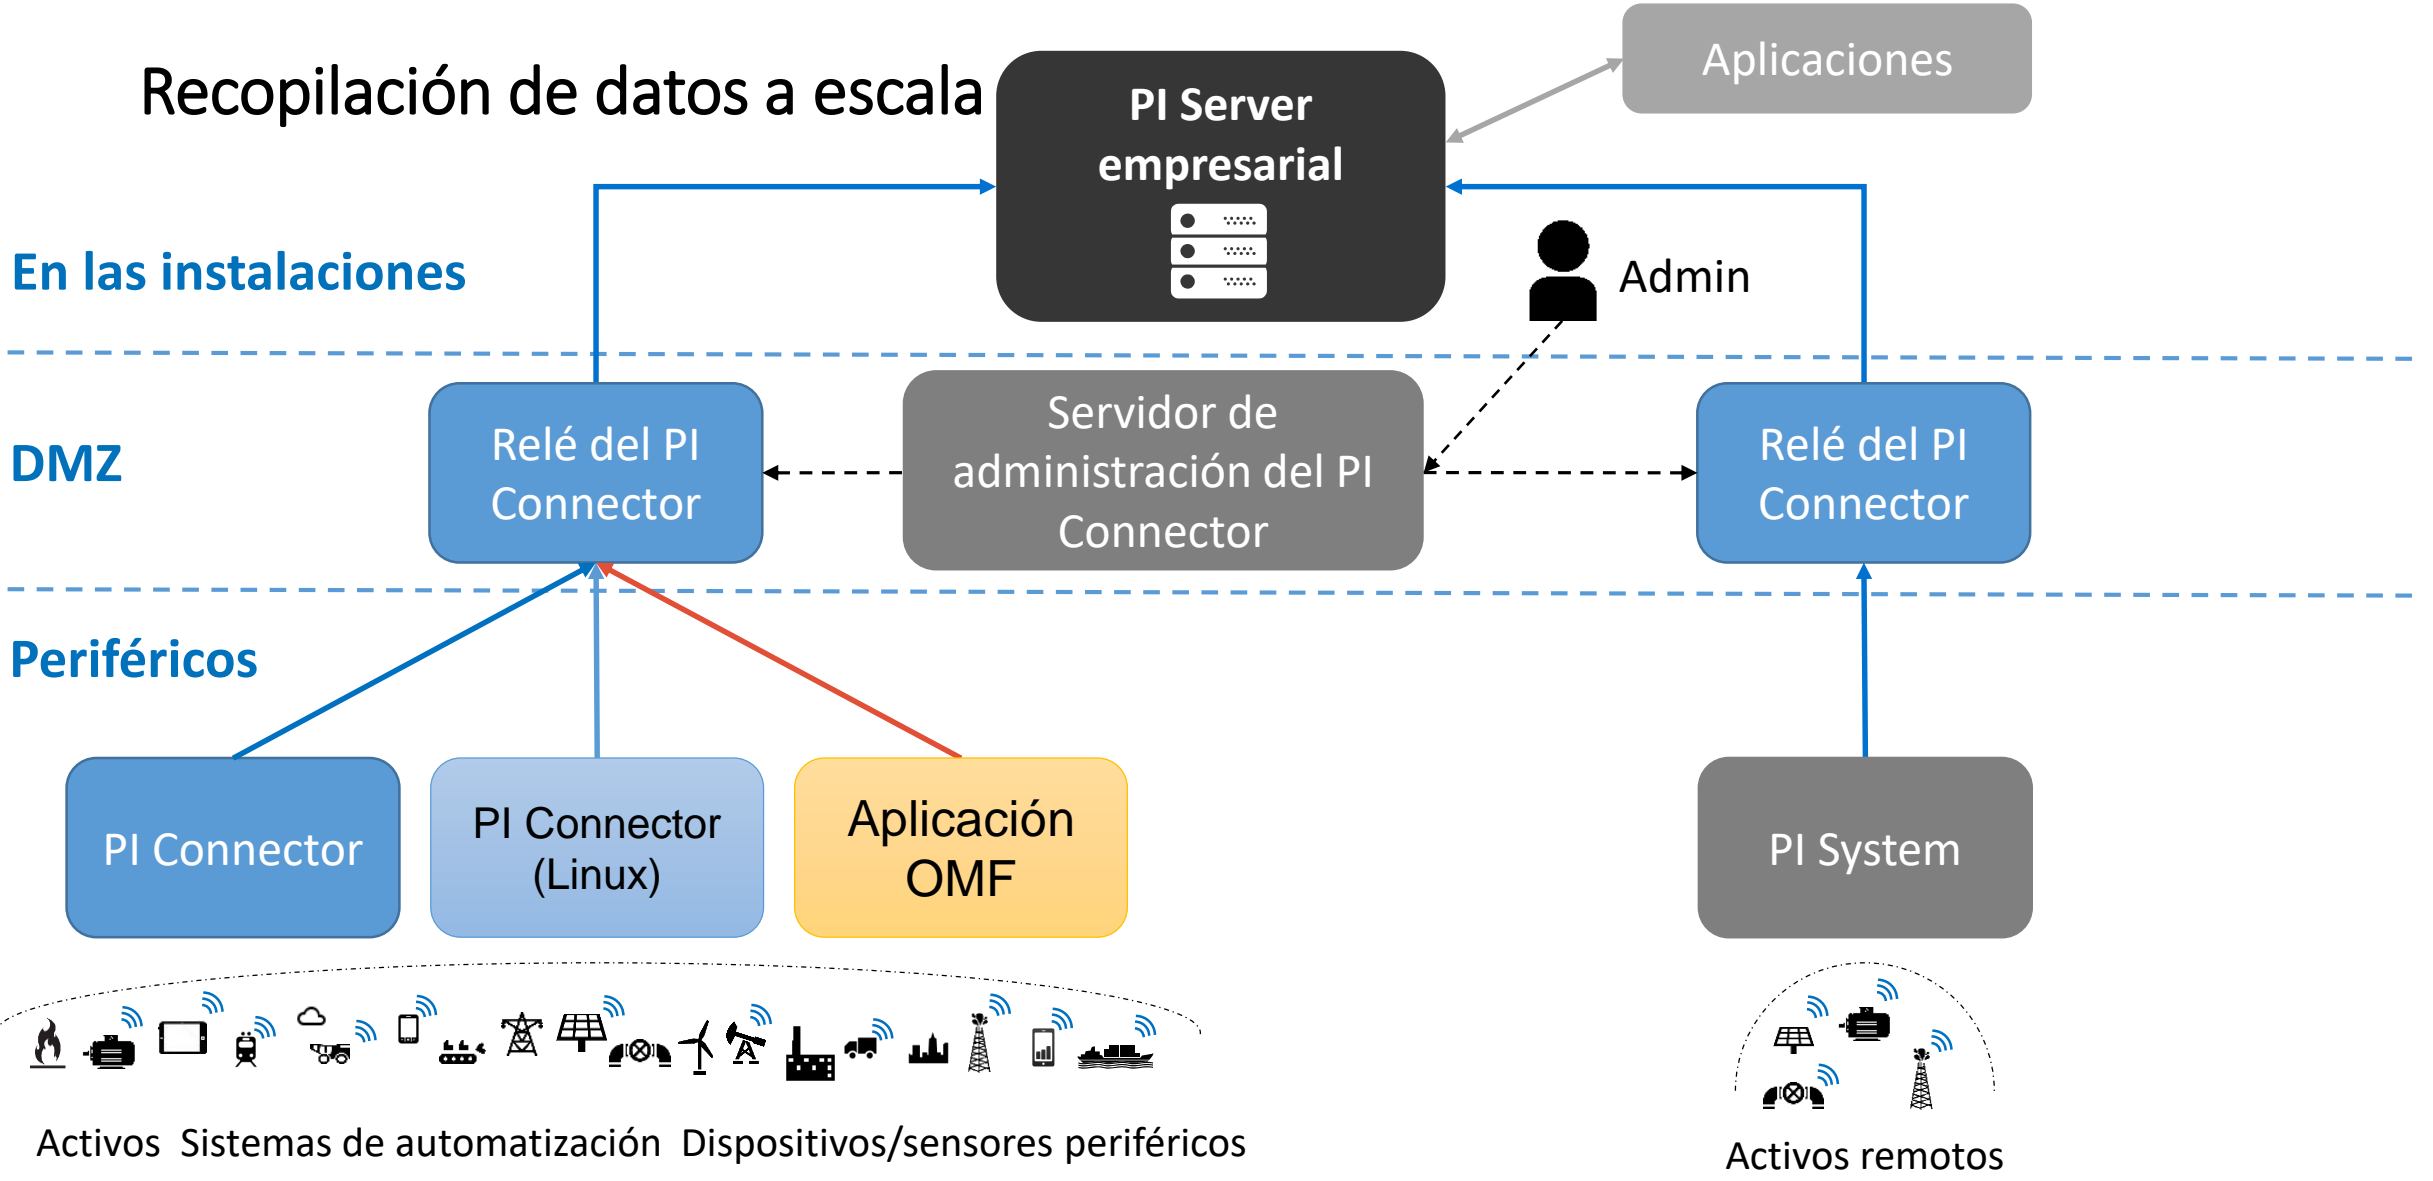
Recopilación de datos a escala

PI Server empresarial

Aplicaciones

En las instalaciones

Admin

DMZ

Relé del PI Connector

Servidor de administración del PI Connector

Relé del PI Connector

Periféricos

PI Connector

PI Connector (Linux)

Aplicación OMF

PI System

Activos Sistemas de automatización Dispositivos/sensores periféricos

Activos remotos